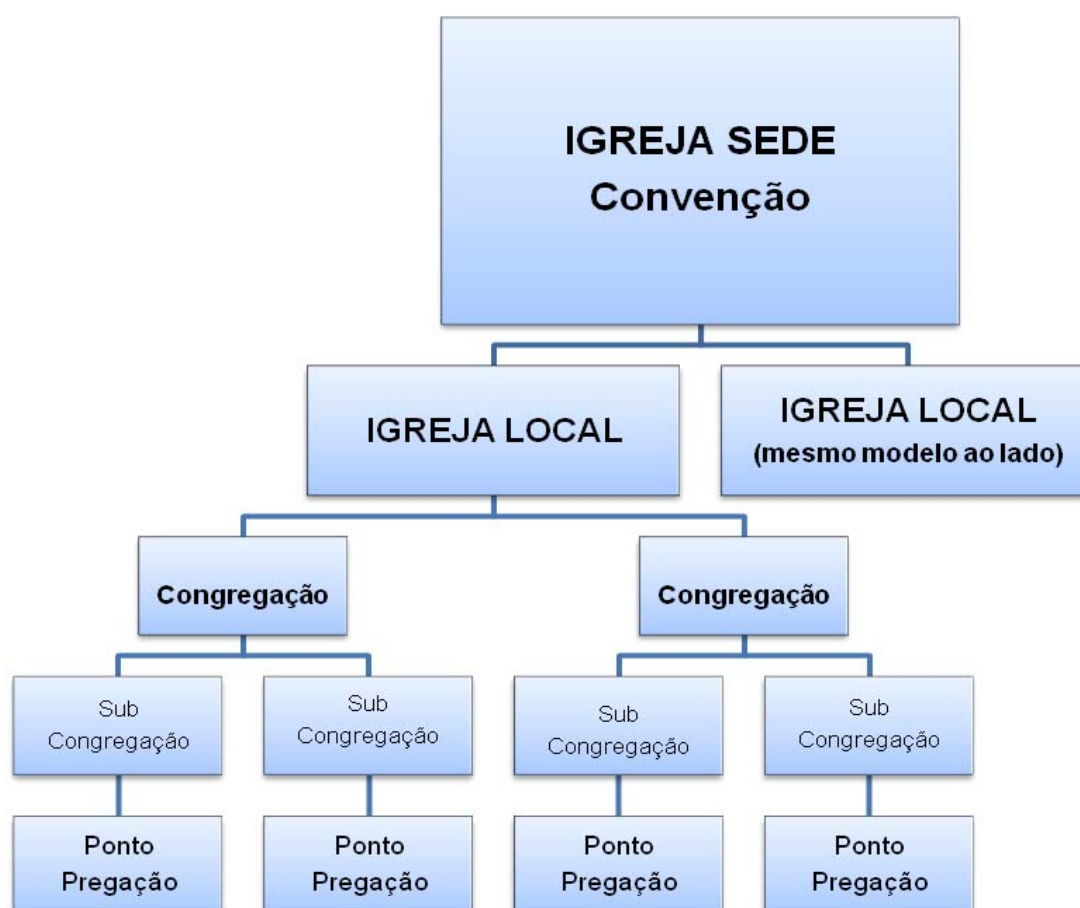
IGREJA SEDE
Convenção

IGREJA LOCAL

IGREJA LOCAL
(mesmo modelo ao lado)

Congregação

Congregação

Sub Congregação

Sub Congregação

Sub Congregação

Sub Congregação

Ponto Pregação

Ponto Pregação

Ponto Pregação

Ponto Pregação